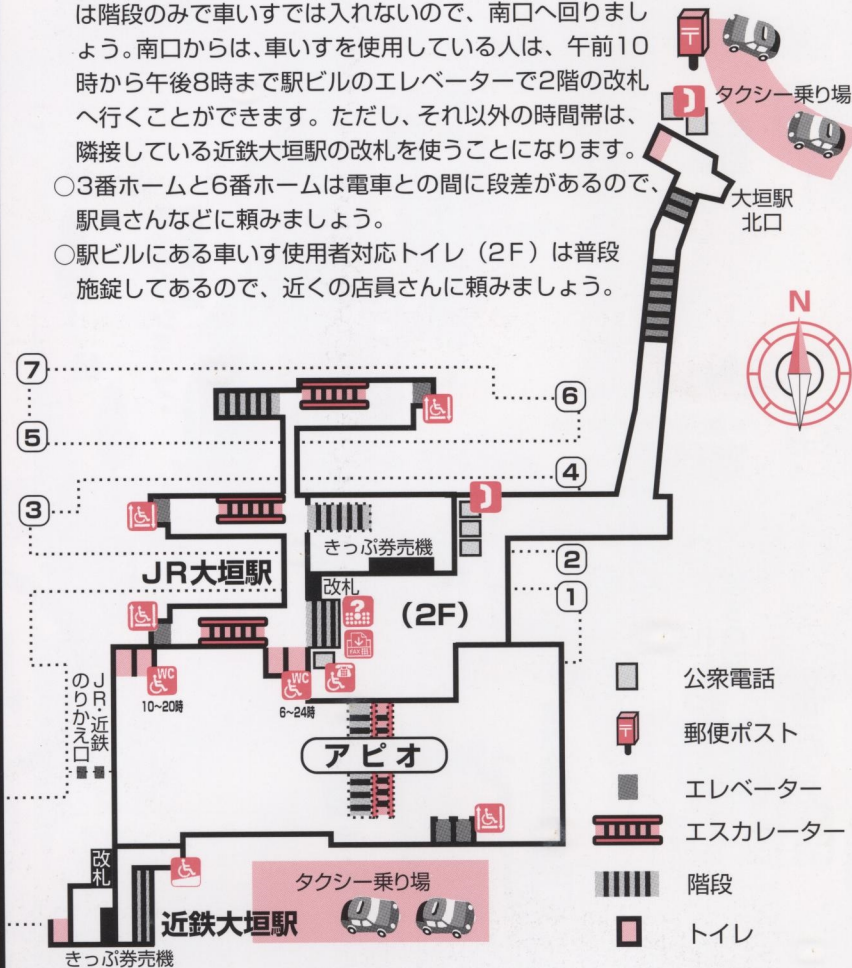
は階段のみで車いすでは入れないので、南口へ回りましょう。南口からは、車いすを使用している人は、午前10時から午後8時まで駅ビルのエレベーターで2階の改札へ行くことができます。ただし、それ以外の時間帯は、隣接している近鉄大垣駅の改札を使うことになります。

○3番ホームと6番ホームは電車との間に段差があるので、駅員さんなどに頼みましょう。

○駅ビルにある車いす使用者対応トイレ（2F）は普段施錠してあるので、近くの店員さんに頼みましょう。

タクシー乗り場

大垣駅
北口

N

7
6
5
4
3
2
1

きっぷ券売機
JR大垣駅
改札
(2F)
JR・近鉄のりかえ口
WC
10~20時
WC
6~24時
アピオ
改札
タクシー乗り場
近鉄大垣駅
きっぷ券売機

公衆電話
郵便ポスト
エレベーター
エスカレーター
階段
トイレ